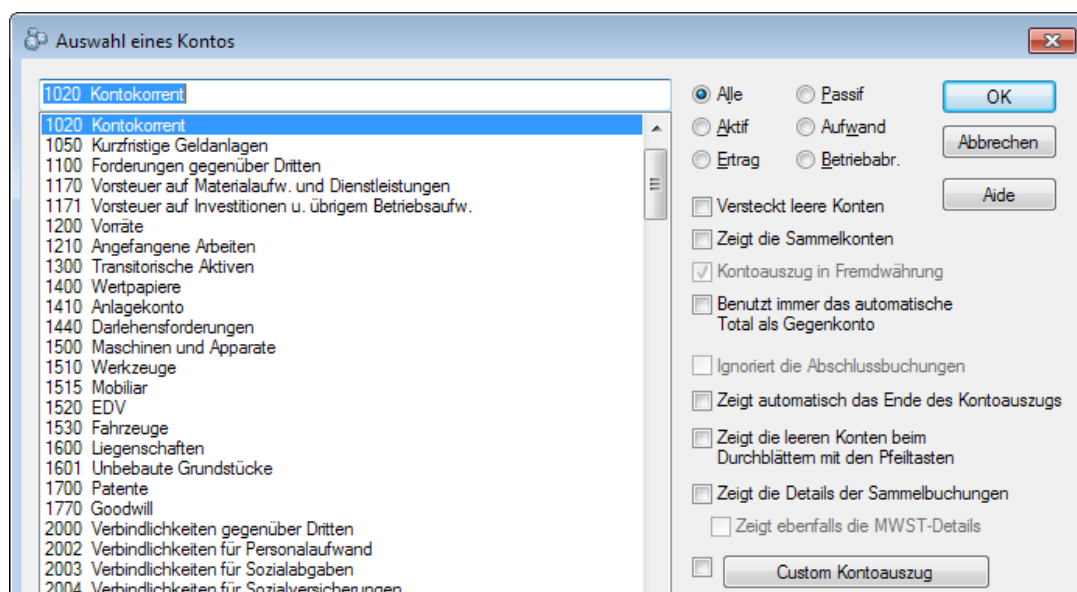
Auswahl eines Kontos

1020 Kontokorrent

1020 Kontokorrent
1050 Kurzfristige Geldanlagen
1100 Forderungen gegenüber Dritten
1170 Vorsteuer auf Materialaufw. und Dienstleistungen
1171 Vorsteuer auf Investitionen u. übrigem Betriebsaufw.
1200 Vorräte
1210 Angefangene Arbeiten
1300 Transitorische Aktiven
1400 Wertpapiere
1410 Anlagekonto
1440 Darlehensforderungen
1500 Maschinen und Apparate
1510 Werkzeuge
1515 Mobiliar
1520 EDV
1530 Fahrzeuge
1600 Liegenschaften
1601 Unbebaute Grundstücke
1700 Patente
1770 Goodwill
2000 Verbindlichkeiten gegenüber Dritten
2002 Verbindlichkeiten für Personalaufwand
2003 Verbindlichkeiten für Sozialabgaben
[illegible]

Alle
Passif
Aktif
Aufwand
Ertrag
Betriebabr.

OK
Abbrechen
Aide

Versteckt leere Konten
Zeigt die Sammelkonten
Kontoauszug in Fremdwährung
Benutzt immer das automatische Total als Gegenkonto
Ignoriert die Abschlussbuchungen
Zeigt automatisch das Ende des Kontoauszugs
Zeigt die leeren Konten beim Durchblättern mit den Pfeiltasten
Zeigt die Details der Sammelbuchungen
Zeigt ebenfalls die MWST-Details
Custom Kontoauszug